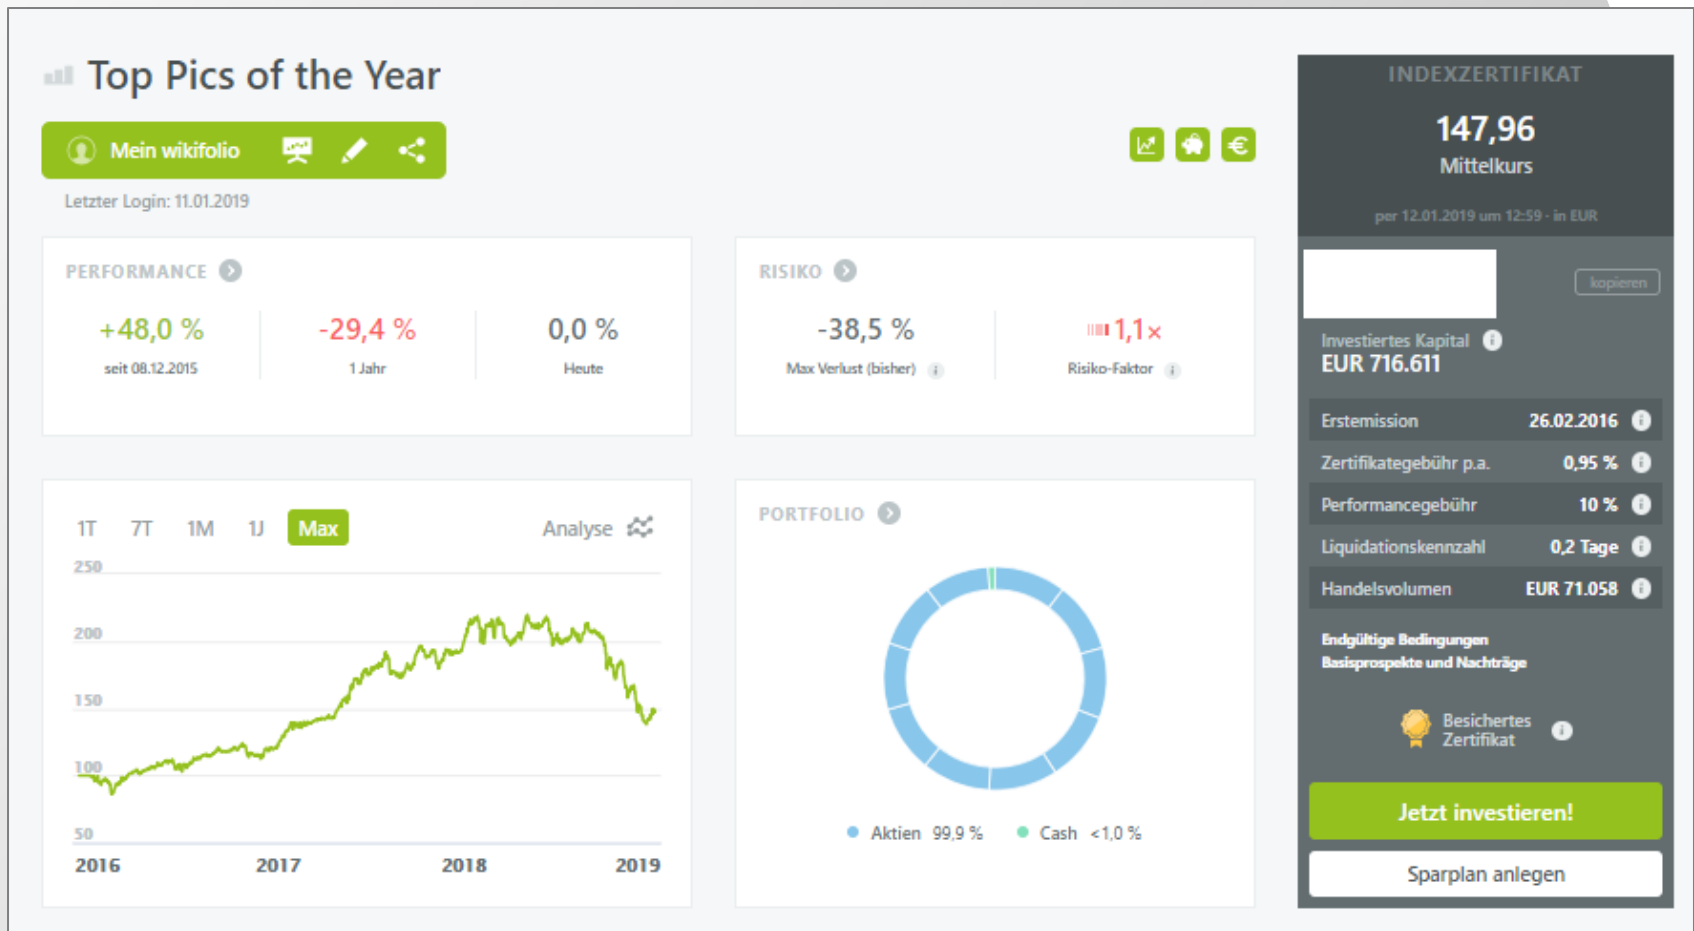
Top Pics of the Year

Mein wikifolio

Letzter Login: 11.01.2019

PERFORMANCE

+48,0 %
seit 08.12.2015

-29,4 %
1 Jahr

0,0 %
Heute

RISIKO

-38,5 %
Max Verlust (bisher)

1,1×
Risiko-Faktor

1T 7T 1M 1J Max Analyse

250
200
150
100
50
2016 2017 2018 2019

PORTFOLIO

Aktien 99,9 % Cash <1,0 %

INDEXZERTIFIKAT
147,96
Mittelkurs
per 12.01.2019 um 12:59 · in EUR

kopieren

Investiertes Kapital
EUR 716.611

| | |
|---|---|
| Erstemission | 26.02.2016 |
| Zertifikategebühr p.a. | 0,95 % |
| Performancegebühr | 10 % |
| Liquidationskennzahl | 0,2 Tage |
| Handelsvolumen | EUR 71.058 |

Endgültige Bedingungen
Basisprospekte und Nachträge

Besichertes Zertifikat

Jetzt investieren!

Sparplan anlegen